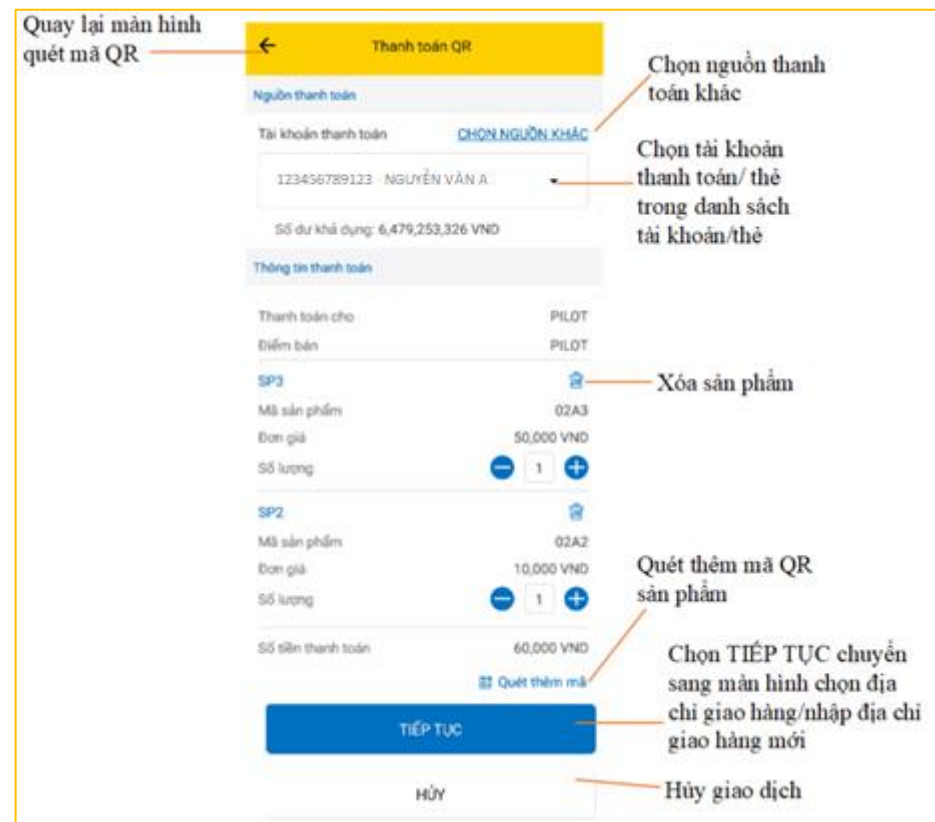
Quay lại màn hình quét mã QR

Thanh toán QR

Chọn nguồn thanh toán khác

Nguồn thanh toán

Tài khoản thanh toán CHỌN NGUỒN KHÁC

Chọn tài khoản thanh toán/ thẻ trong danh sách tài khoản/thẻ

123456789123 · NGUYỄN VĂN A

Số dư khả dụng: 6,479,253,326 VND

Thông tin thanh toán

| | |
|---|---|
| Thanh toán cho | PILOT |
| Điểm bán | PILOT |

SP3

Xóa sản phẩm

| | |
|---|---|
| Mã sản phẩm | 02A3 |
| Đơn giá | 50,000 VND |
| Số lượng | 1 |

SP2

| | |
|---|---|
| Mã sản phẩm | 02A2 |
| Đơn giá | 10,000 VND |
| Số lượng | 1 |

Quét thêm mã QR sản phẩm

Số tiền thanh toán 60,000 VND

Quét thêm mã

Chọn TIẾP TỤC chuyển sang màn hình chọn địa chỉ giao hàng/nhập địa chỉ giao hàng mới

TIẾP TỤC

HỦY

Hủy giao dịch